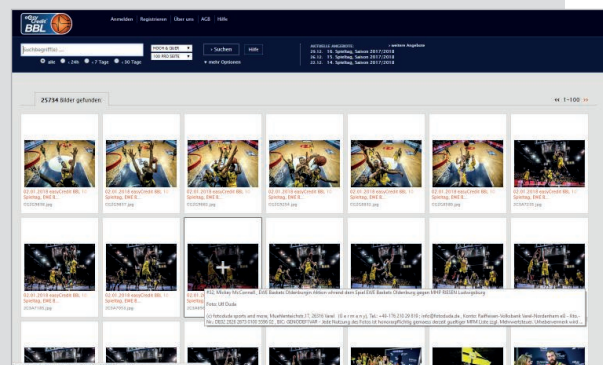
easyCredit BBL

Anmelden | Registrieren | Über uns | AGB | Hilfe

Suchbegriff(e) ...

FOTOS & GRAFIK
100 PRO SEITE

» Suchen

Hilfe

» mehr Optionen

alle  24h  7 Tage  30 Tage

AKTUELLE ANGEBOTE » weitere Angebote
29.12. 15. Spieltag, Saison 2017/2018
26.12. 15. Spieltag, Saison 2017/2018
22.12. 14. Spieltag, Saison 2017/2018

25734 Bilder gefunden

« 1-100 »

02.01.2018 easyCredit BBL 17. Spieltag, EWE B...

02.01.2018 easyCredit BBL 17. Spieltag, EWE B...

02.01.2018 easyCredit BBL 17. Spieltag, EWE B...

02.01.2018 easyCredit BBL 17. Spieltag, EWE B...

02.01.2018 easyCredit BBL 17. Spieltag, EWE B...

02.01.2018 easyCredit BBL 17. Spieltag, EWE B...

02.01.2018 easyCredit BBL 17. Spieltag, EWE B...

02.01.2018 easyCredit BBL

02.01.2018 easyCredit BBL

02.01.2018 easyCredit BBL

#32, Mickey McConnell , EWE Baskets Oldenburg in Aktion im Spiel EWE Baskets Oldenburg gegen MHP RIESEN Ludwigsburg

Foto: Ulf Duda

(c) fotoduda sports and more, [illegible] Tel.: +49-176-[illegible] | info@fotoduda.de, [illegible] Bankleitz. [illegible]